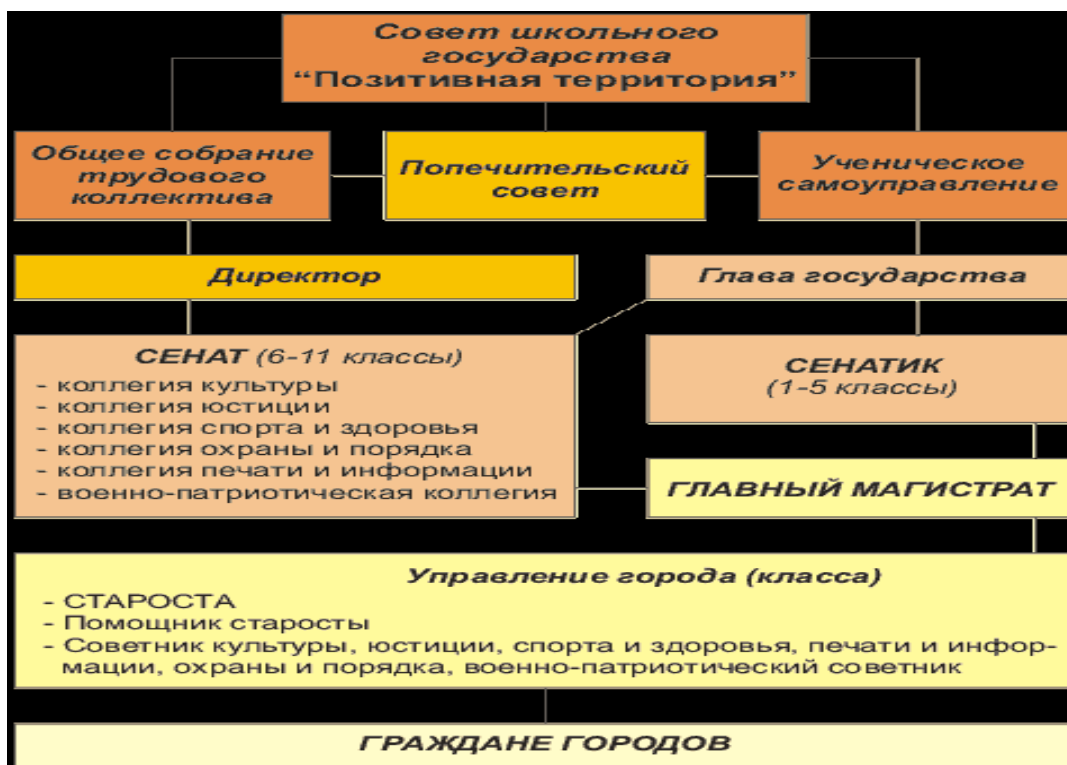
Совет школьного государства "Позитивная территория"

Общее собрание трудового коллектива

Попечительский совет

Ученическое самоуправление

Директор

Глава государства

СЕНАТ (6-11 классы)
- коллегия культуры
- коллегия юстиции
- коллегия спорта и здоровья
- коллегия охраны и порядка
- коллегия печати и информации
- военно-патриотическая коллегия

СЕНАТИК (1-5 классы)

ГЛАВНЫЙ МАГИСТРАТ

Управление города (класса)
- СТАРОСТА
- Помощник старосты
- Советник культуры, юстиции, спорта и здоровья, печати и информации, охраны и порядка, военно-патриотический советник

ГРАЖДАНЕ ГОРОДОВ